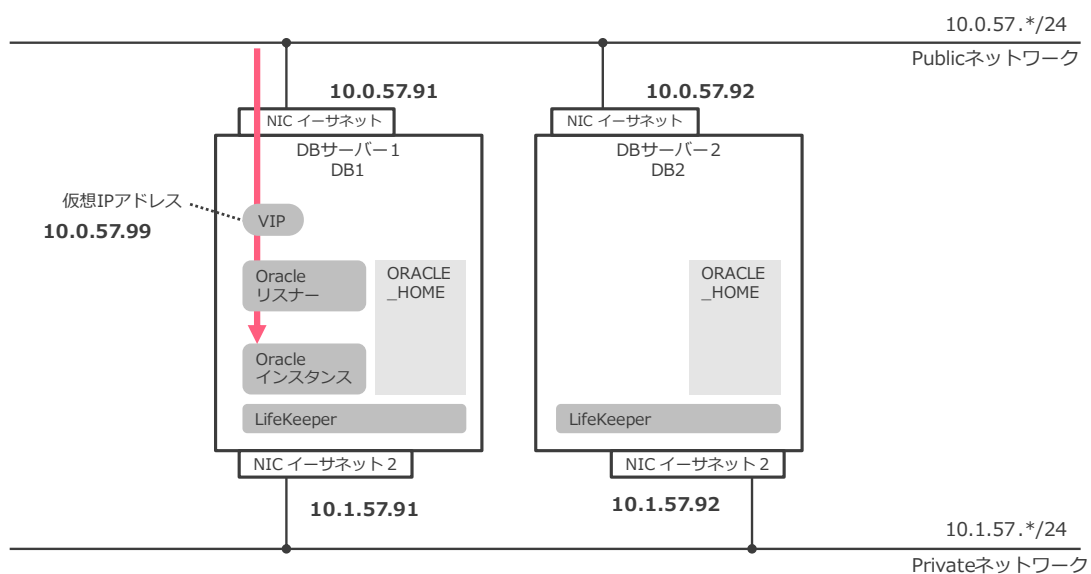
10.0.57.*/24
Publicネットワーク

10.0.57.91
NIC イーサネット
DBサーバー1
DB1

仮想IPアドレス
10.0.57.99
VIP

Oracle
リスナー

ORACLE
_HOME

Oracle
インスタンス

LifeKeeper

NIC イーサネット 2
10.1.57.91

10.0.57.92
NIC イーサネット
DBサーバー2
DB2

ORACLE
_HOME

LifeKeeper

NIC イーサネット 2
10.1.57.92

10.1.57.*/24
Privateネットワーク